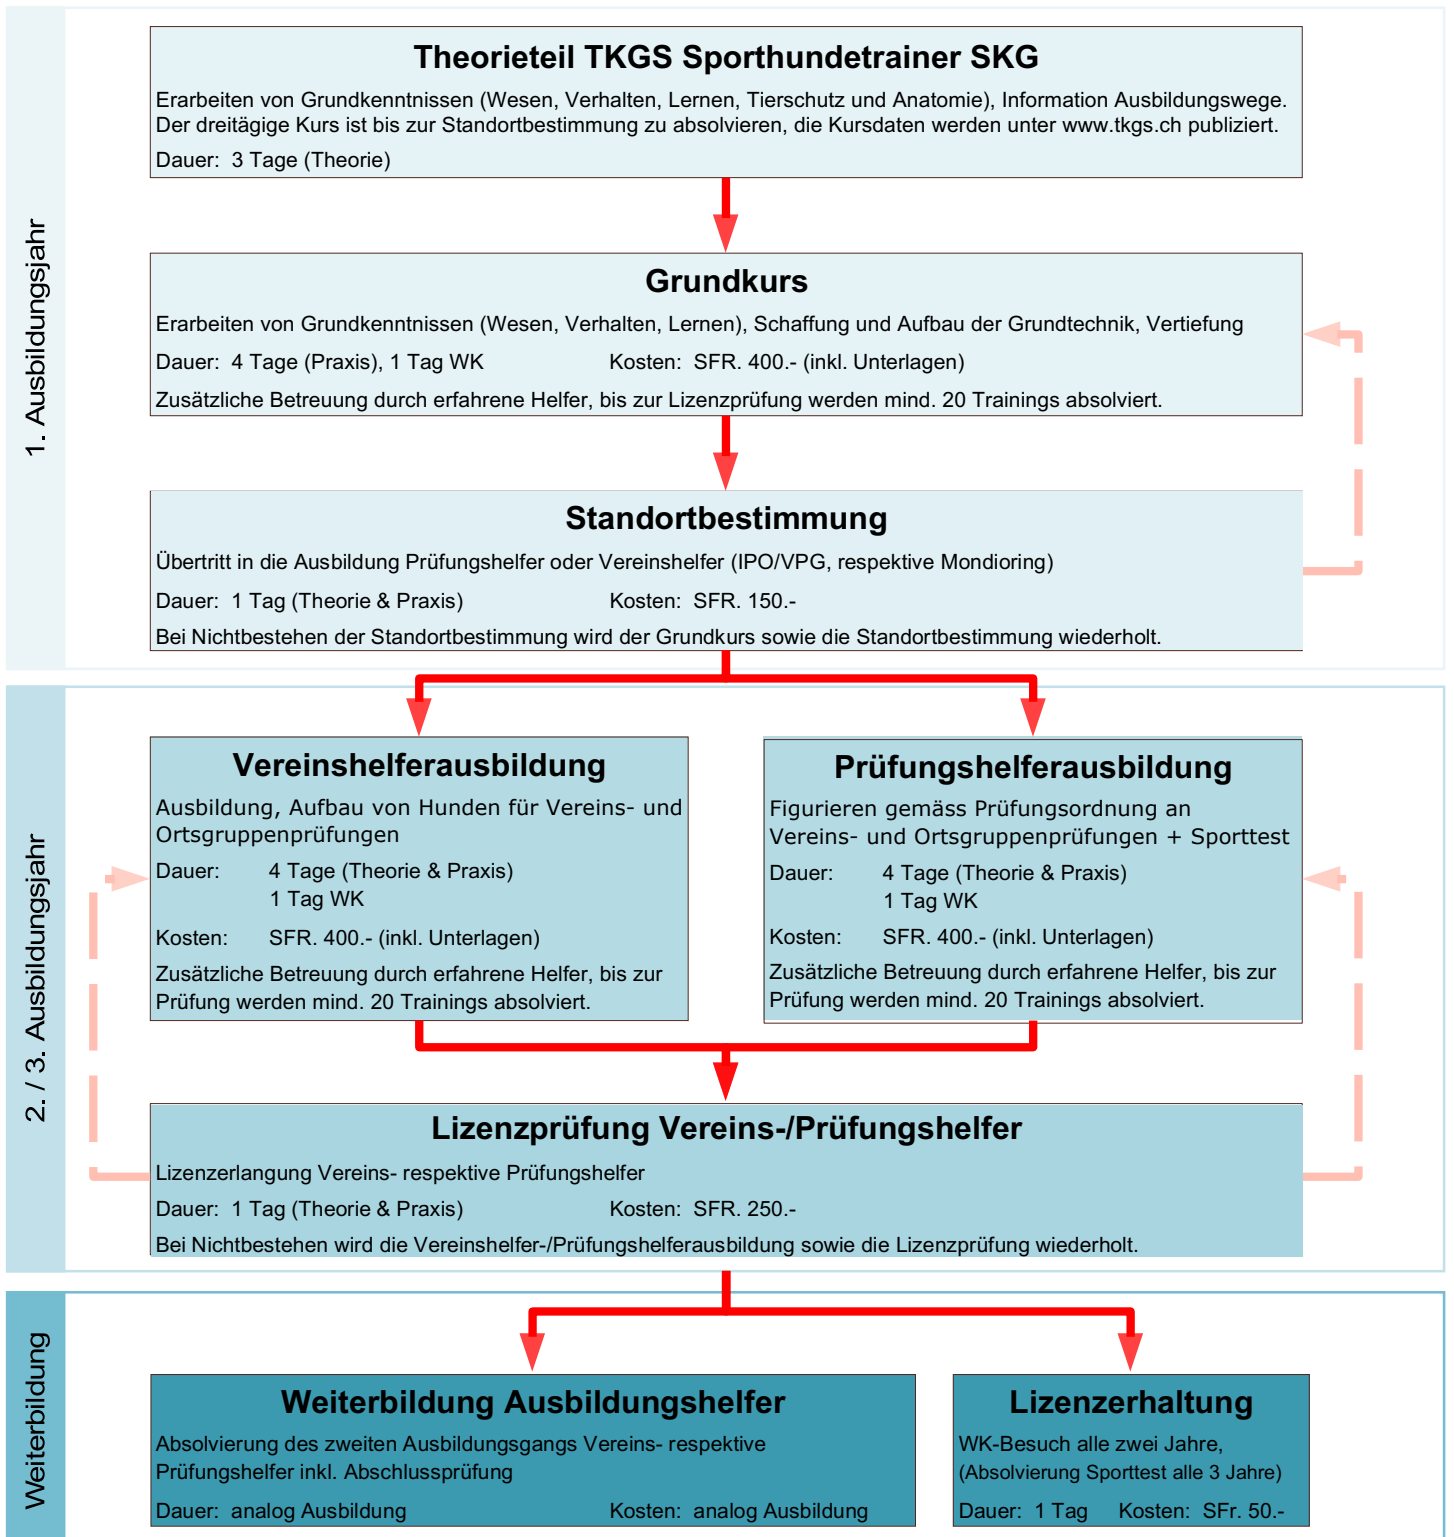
1. Ausbildungsjahr

Theorieteil TKGS Sporthundetrainer SKG

Erarbeiten von Grundkenntnissen (Wesen, Verhalten, Lernen, Tierschutz und Anatomie), Information Ausbildungswege. Der dreitägige Kurs ist bis zur Standortbestimmung zu absolvieren, die Kursdaten werden unter www.tkgs.ch publiziert.

Dauer: 3 Tage (Theorie)

Grundkurs

Erarbeiten von Grundkenntnissen (Wesen, Verhalten, Lernen), Schaffung und Aufbau der Grundtechnik, Vertiefung

Dauer: 4 Tage (Praxis), 1 Tag WK Kosten: SFR. 400.- (inkl. Unterlagen)

Zusätzliche Betreuung durch erfahrene Helfer, bis zur Lizenzprüfung werden mind. 20 Trainings absolviert.

Standortbestimmung

Übertritt in die Ausbildung Prüfungshelfer oder Vereinshelfer (IPO/VPG, respektive Mondioring)

Dauer: 1 Tag (Theorie & Praxis) Kosten: SFR. 150.-

Bei Nichtbestehen der Standortbestimmung wird der Grundkurs sowie die Standortbestimmung wiederholt.

2. / 3. Ausbildungsjahr

Vereinshelferausbildung

Ausbildung, Aufbau von Hunden für Vereins- und Ortsgruppenprüfungen

Dauer: 4 Tage (Theorie & Praxis)
1 Tag WK

Kosten: SFR. 400.- (inkl. Unterlagen)

Zusätzliche Betreuung durch erfahrene Helfer, bis zur Prüfung werden mind. 20 Trainings absolviert.

Prüfungshelferausbildung

Figurieren gemäss Prüfungsordnung an Vereins- und Ortsgruppenprüfungen + Sporttest

Dauer: 4 Tage (Theorie & Praxis)
1 Tag WK

Kosten: SFR. 400.- (inkl. Unterlagen)

Zusätzliche Betreuung durch erfahrene Helfer, bis zur Prüfung werden mind. 20 Trainings absolviert.

Lizenzprüfung Vereins-/Prüfungshelfer

Lizenzerlangung Vereins- respektive Prüfungshelfer

Dauer: 1 Tag (Theorie & Praxis) Kosten: SFR. 250.-

Bei Nichtbestehen wird die Vereinshelfer-/Prüfungshelferausbildung sowie die Lizenzprüfung wiederholt.

Weiterbildung

Weiterbildung Ausbildungshelfer

Absolvierung des zweiten Ausbildungsgangs Vereins- respektive Prüfungshelfer inkl. Abschlussprüfung

Dauer: analog Ausbildung Kosten: analog Ausbildung

Lizenzerhaltung

WK-Besuch alle zwei Jahre, (Absolvierung Sporttest alle 3 Jahre)

Dauer: 1 Tag Kosten: SFr. 50.-